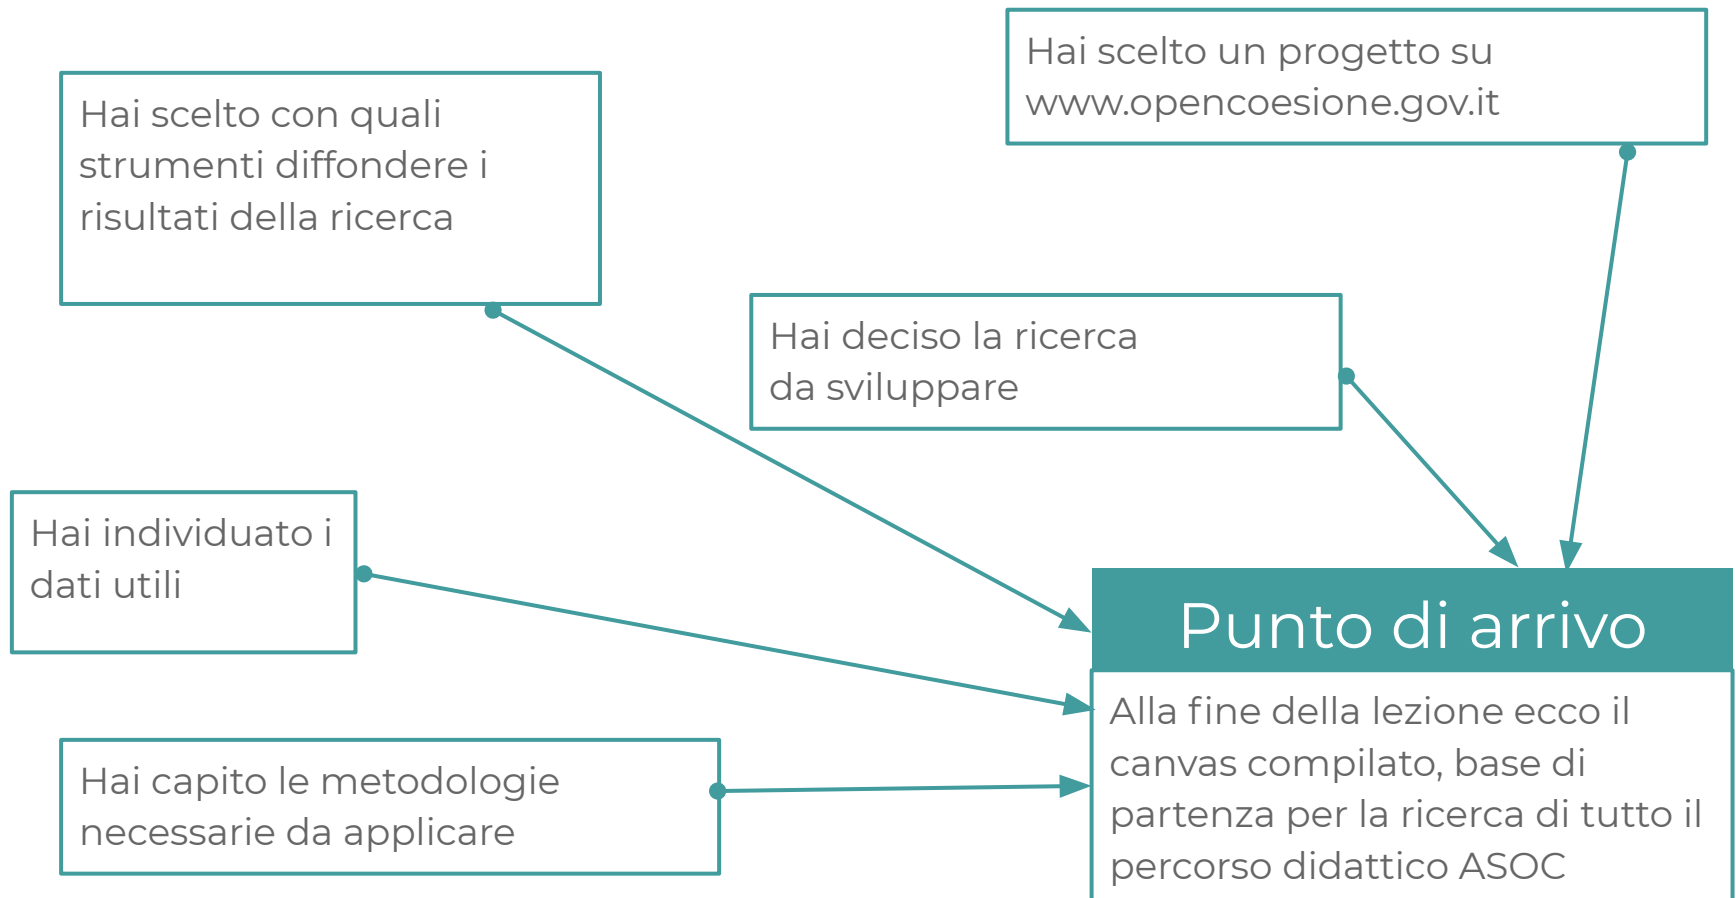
Hai scelto un progetto su www.opencoesione.gov.it

Hai scelto con quali strumenti diffondere i risultati della ricerca

Hai deciso la ricerca da sviluppare

Hai individuato i dati utili

Hai capito le metodologie necessarie da applicare

Punto di arrivo

Alla fine della lezione ecco il canvas compilato, base di partenza per la ricerca di tutto il percorso didattico ASOC